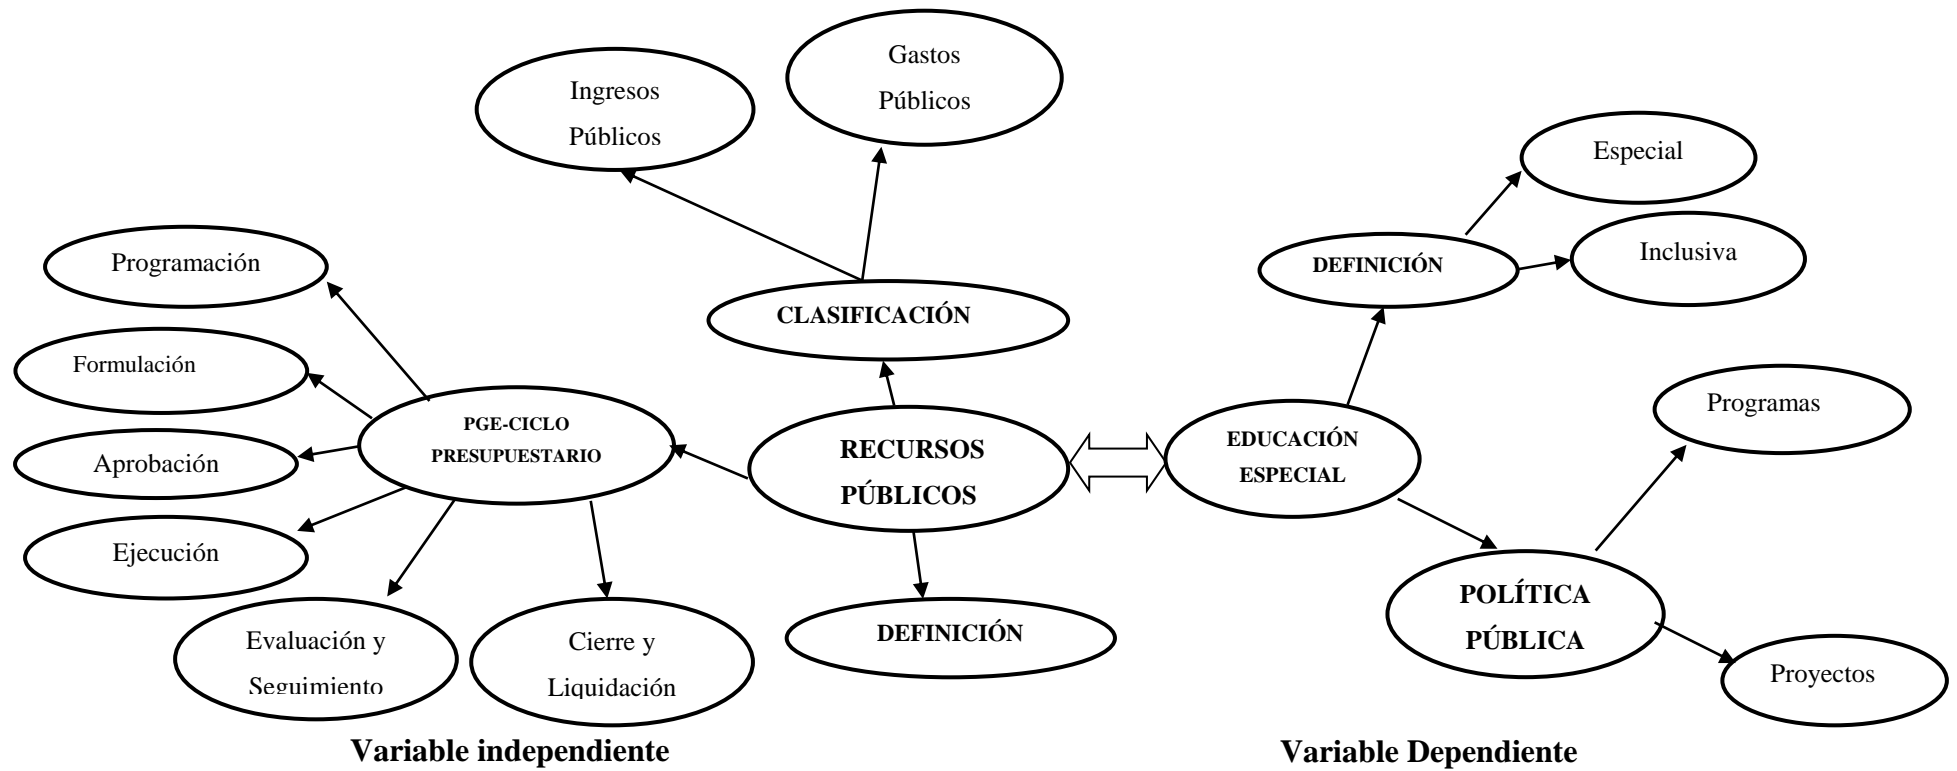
Gastos Públicos

Ingresos Públicos

Especial

Programación

DEFINICIÓN

Inclusiva

CLASIFICACIÓN

Formulación

PGE-CICLO PRESUPUESTARIO

Programas

Aprobación

RECURSOS PÚBLICOS

EDUCACIÓN ESPECIAL

Ejecución

POLÍTICA PÚBLICA

Evaluación y Seguimiento

Cierre y Liquidación

DEFINICIÓN

Proyectos

Variable independiente

Variable Dependiente